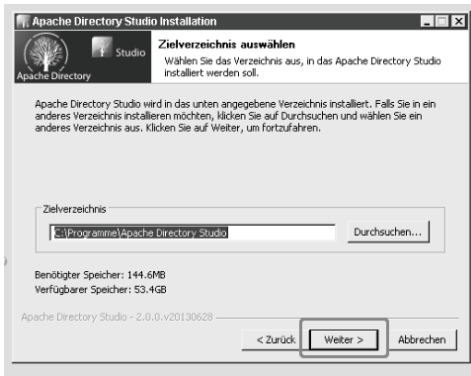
Apache Directory Studio Installation

Studio
Apache Directory

Zielverzeichnis auswählen
Wählen Sie das Verzeichnis aus, in das Apache Directory Studio installiert werden soll.

Apache Directory Studio wird in das unten angegebene Verzeichnis installiert. Falls Sie in ein anderes Verzeichnis installieren möchten, klicken Sie auf Durchsuchen und wählen Sie ein anderes Verzeichnis aus. Klicken Sie auf Weiter, um fortzufahren.

Zielverzeichnis
C:\Programme\Apache Directory Studio
Durchsuchen...

Benötigter Speicher: 144.6MB
Verfügbarer Speicher: 53.4GB

Apache Directory Studio - 2.0.0.v20130628
< Zurück
Weiter >
Abbrechen